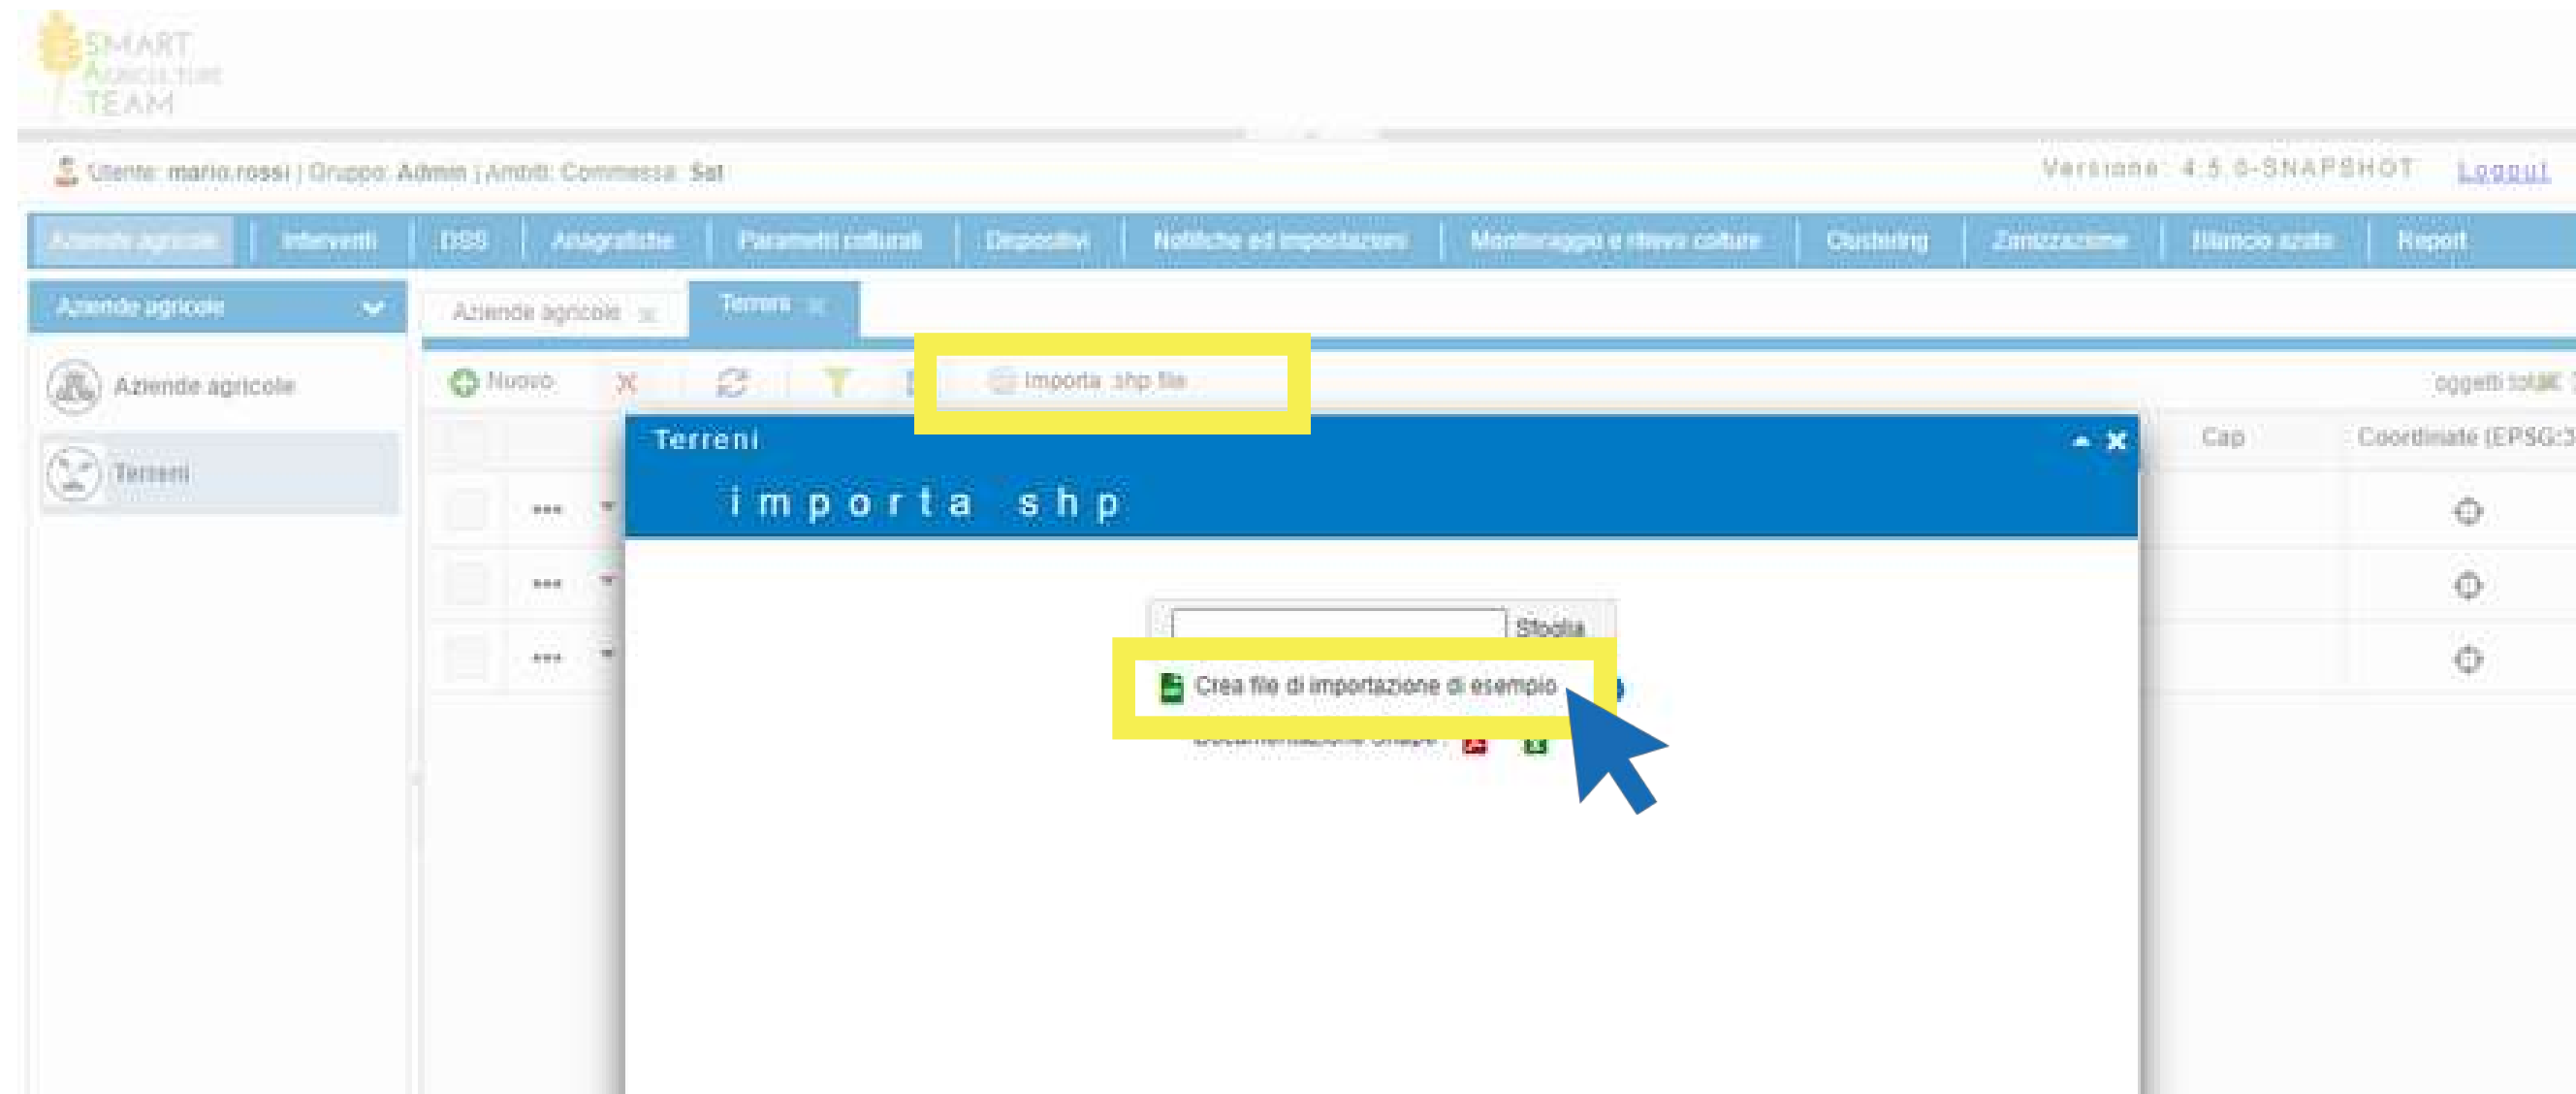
SMART AGRICULTURE TEAM

Utente: mario.rossi | Gruppo: Admin | Ambiti: Commessa: Sat

Versione: 4.5.0-SNAPSHOT Logout

Aziende agricole | Interventi | DSS | Anagrafiche | Parametri colturali | Dispositivi | Notifiche ed impostazioni | Monitoraggio e rilievo colture | Clustering | Zonizzazione | Bilancio azoto | Report

Aziende agricole

Aziende agricole

Terreni

Aziende agricole | Terreni

Nuovo

Importa .shp file

oggetti totali

Cap

Coordinate (EPSG:3

Terreni

importa shp

Sfoglia

Crea file di importazione di esempio

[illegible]